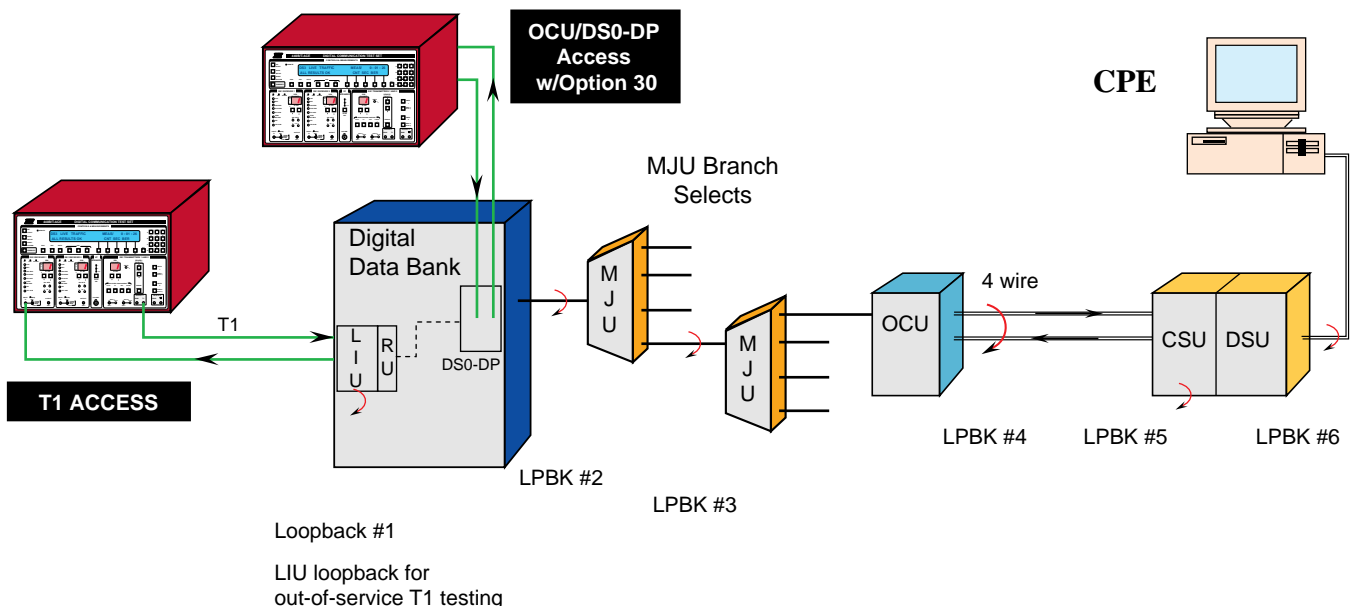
OCU/DS0-DP Access w/Option 30

CPE

MJU Branch Selects

Digital Data Bank

T1

L I U

R U

DS0-DP

M J U

M J U

OCU

4 wire

CSU

DSU

T1 ACCESS

LPBK #2

LPBK #3

LPBK #4

LPBK #5

LPBK #6

Loopback #1

LIU loopback for out-of-service T1 testing